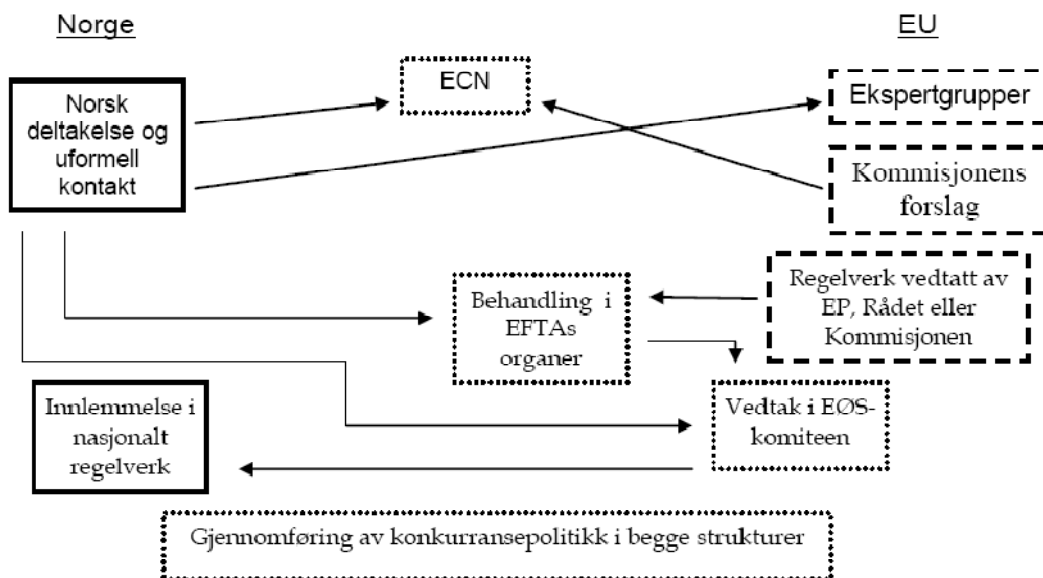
Norge

EU

Norsk deltakelse og uformell kontakt

ECN

Ekspertgrupper

Kommisjonens forslag

Regelverk vedtatt av EP, Rådet eller Kommisjonen

Behandling i EFTAs organer

Innlemmelse i nasjonalt regelverk

Vedtak i EØS-komiteen

Gjennomføring av konkurransepolitikk i begge strukturer